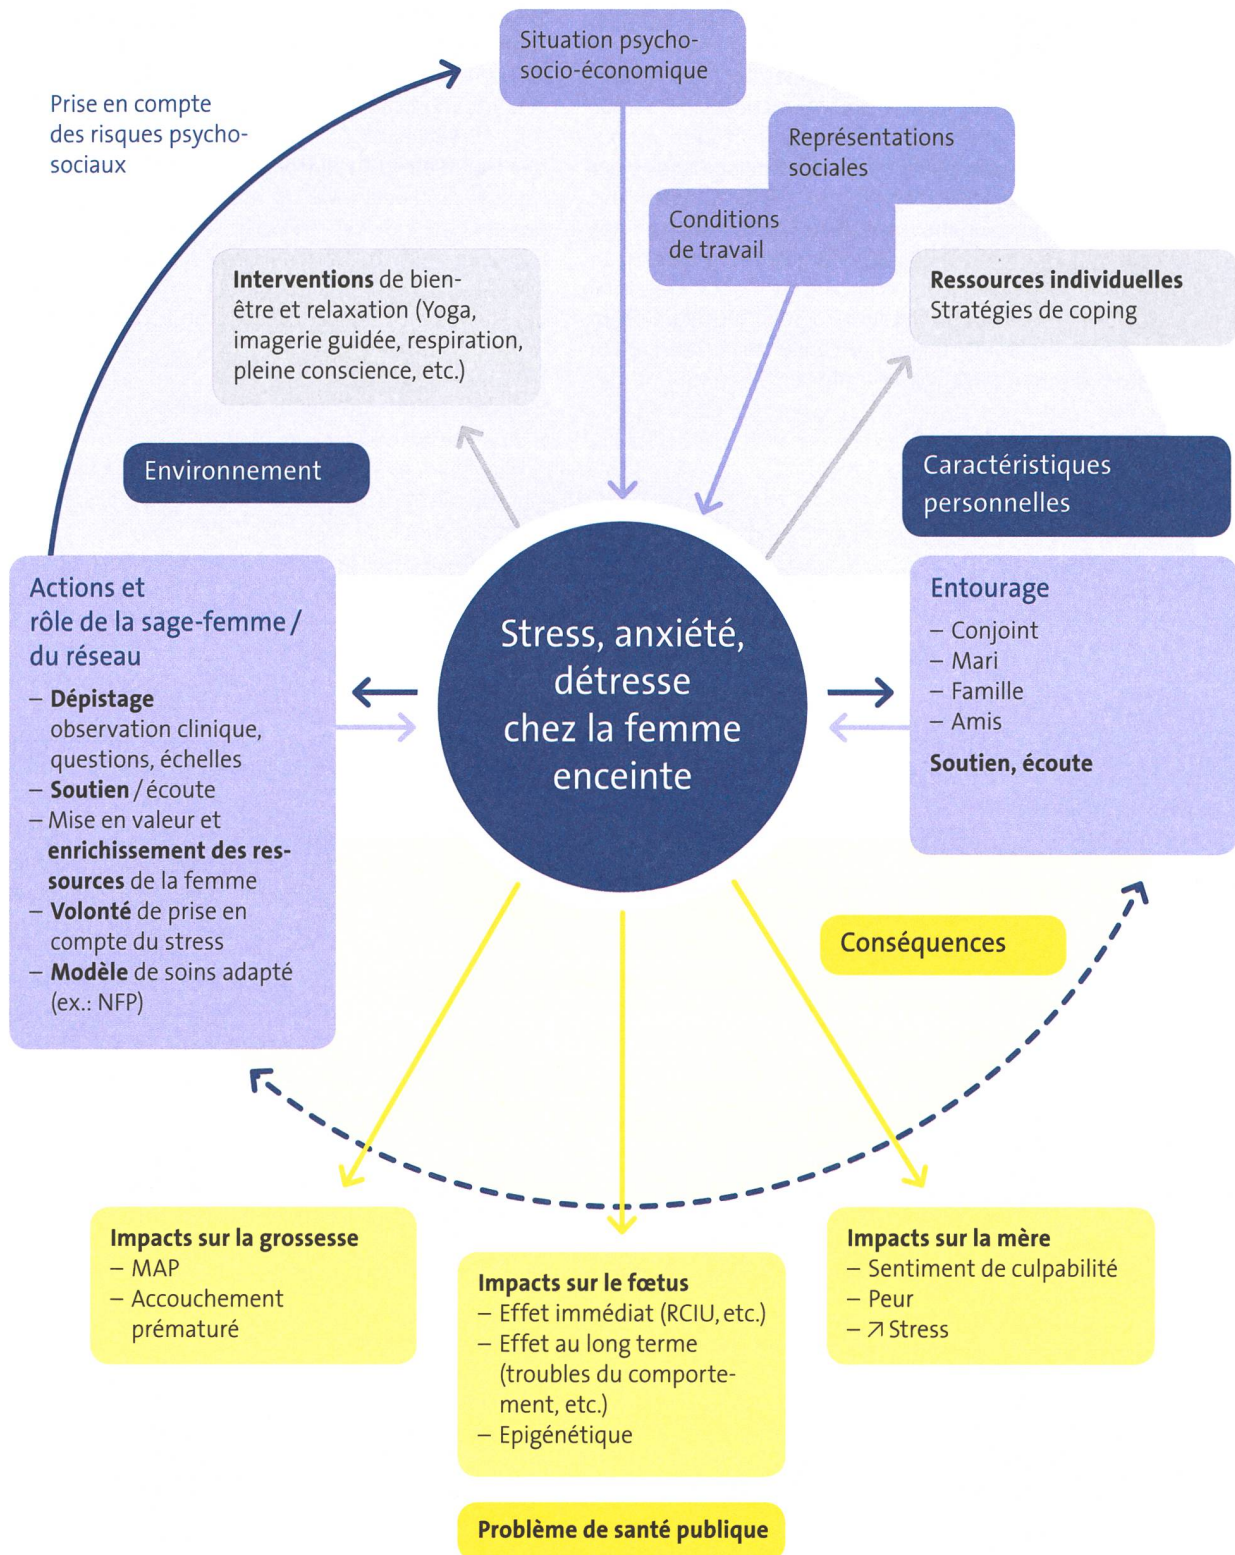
Situation psycho-socio-économique

Prise en compte des risques psycho-sociaux

Représentations sociales

Conditions de travail

**Interventions** de bien-être et relaxation (Yoga, imagerie guidée, respiration, pleine conscience, etc.)

**Ressources individuelles**
Stratégies de coping

Environnement

Caractéristiques personnelles

Actions et rôle de la sage-femme / du réseau
– **Dépistage** observation clinique, questions, échelles
– **Soutien** / écoute
– Mise en valeur et **enrichissement des ressources** de la femme
– **Volonté** de prise en compte du stress
– **Modèle** de soins adapté (ex.: NFP)

Stress, anxiété, détresse chez la femme enceinte

Entourage
– Conjoint
– Mari
– Famille
– Amis
**Soutien, écoute**

Conséquences

**Impacts sur la grossesse**
– MAP
– Accouchement prématuré

**Impacts sur le fœtus**
– Effet immédiat (RCIU, etc.)
– Effet au long terme (troubles du comportement, etc.)
– Epigénétique

**Impacts sur la mère**
– Sentiment de culpabilité
– Peur
– ↗ Stress

**Problème de santé publique**